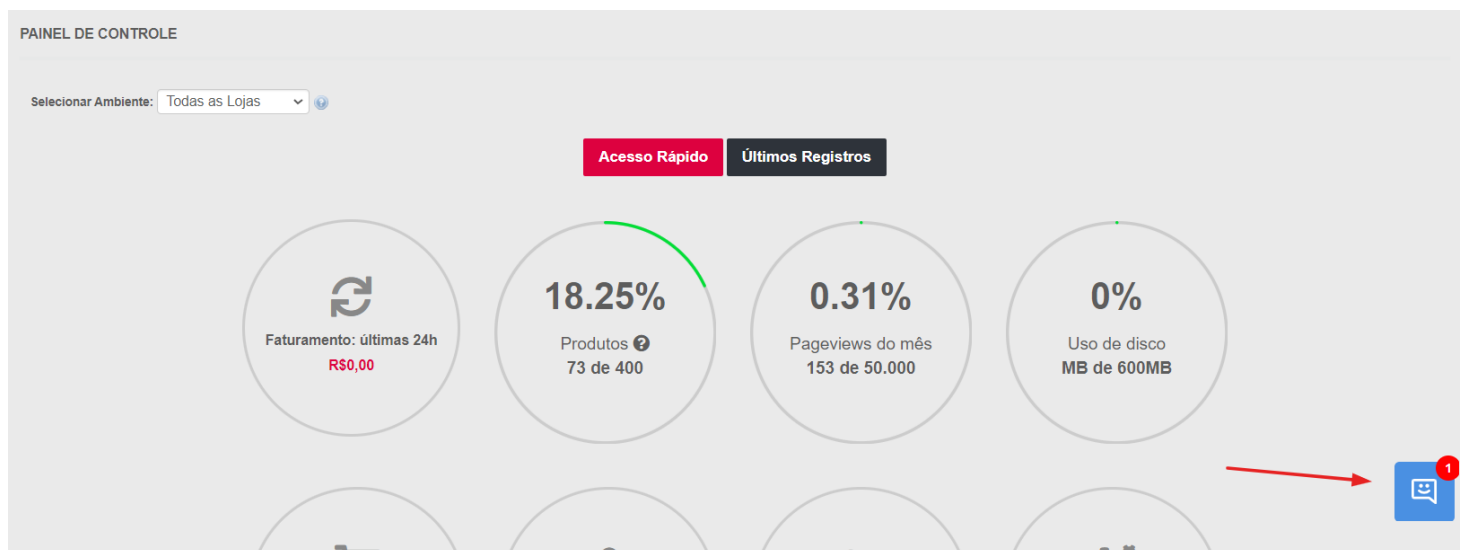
PAINEL DE CONTROLE

Selecionar Ambiente: Todas as Lojas

Acesso Rápido Últimos Registros

Faturamento: últimas 24h
R$0,00

18.25%
Produtos
73 de 400

0.31%
Pageviews do mês
153 de 50.000

0%
Uso de disco
MB de 600MB

1